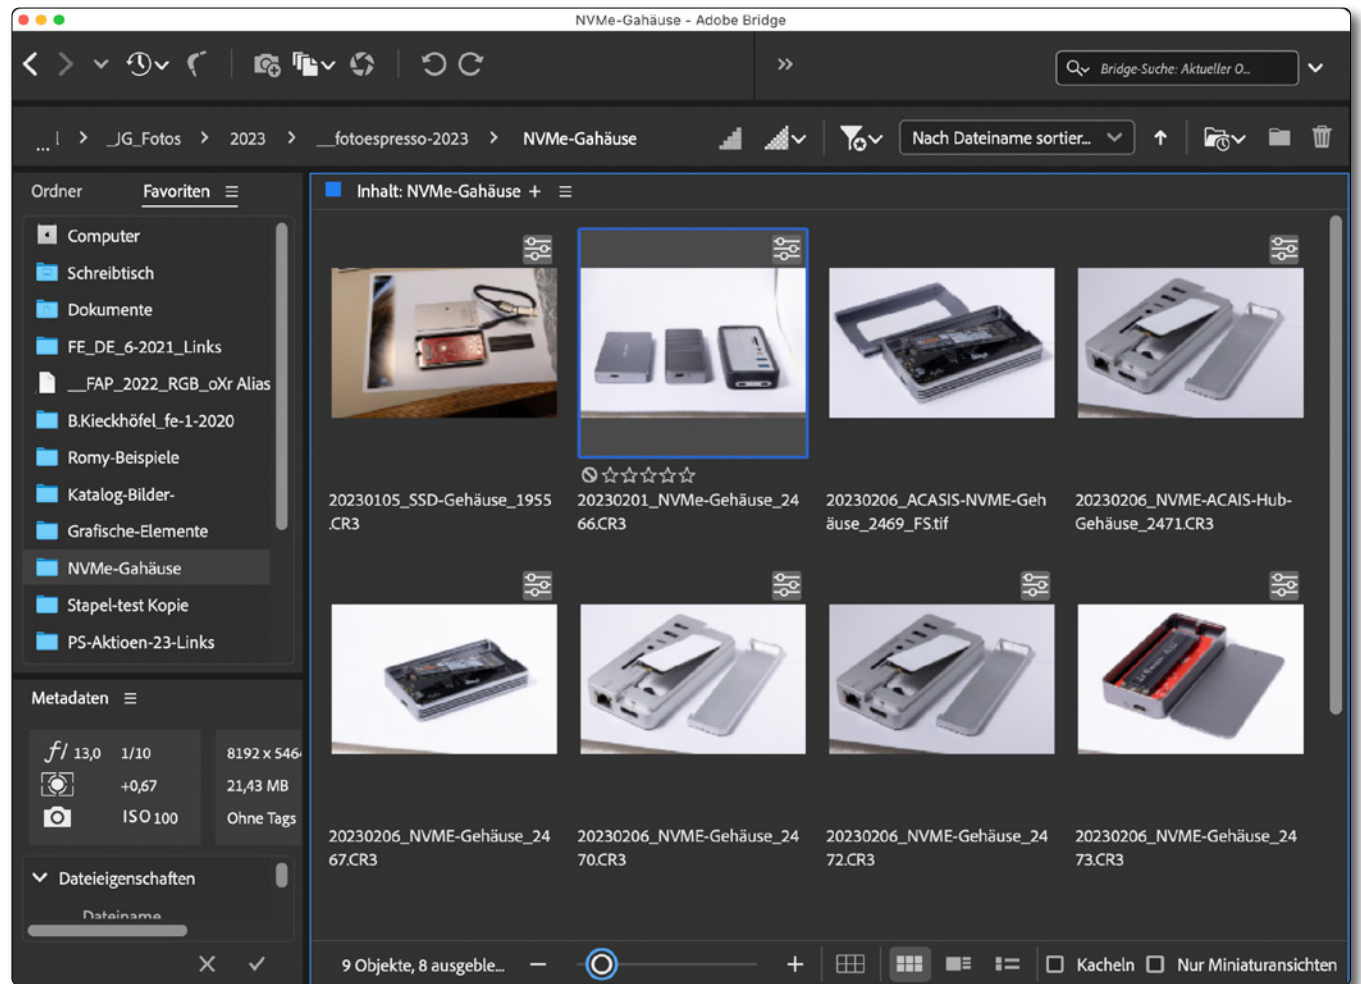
NVMe-Gahäuse - Adobe Bridge

»

Bridge-Suche: Aktueller O...

... | > _JG_Fotos > 2023 > __fotoespresso-2023 > NVMe-Gahäuse

Nach Dateiname sortier...

Ordner Favoriten ☰

Computer
Schreibtisch
Dokumente
FE_DE_6-2021_Links
__FAP_2022_RGB_oXr Alias
B.Kieckhöfel_fe-1-2020
Romy-Beispiele
Katalog-Bilder-
Grafische-Elemente
NVMe-Gahäuse
Stapel-test Kopie
PS-Aktioen-23-Links

Inhalt: NVMe-Gahäuse + ☰

20230105_SSD-Gehäuse_1955.CR3

20230201_NVMe-Gehäuse_2466.CR3

20230206_ACASIS-NVME-Gehäuse_2469_FS.tif

20230206_NVME-ACAIS-Hub-Gehäuse_2471.CR3

20230206_NVME-Gehäuse_2467.CR3

20230206_NVME-Gehäuse_2470.CR3

20230206_NVME-Gehäuse_2472.CR3

20230206_NVME-Gehäuse_2473.CR3

Metadaten ☰

$f/$ 13,0 1/10 8192 x 546
+0,67 21,43 MB
ISO 100 Ohne Tags

Dateieigenschaften

Dateiname

9 Objekte, 8 ausgeble...

Kacheln Nur Miniaturansichten